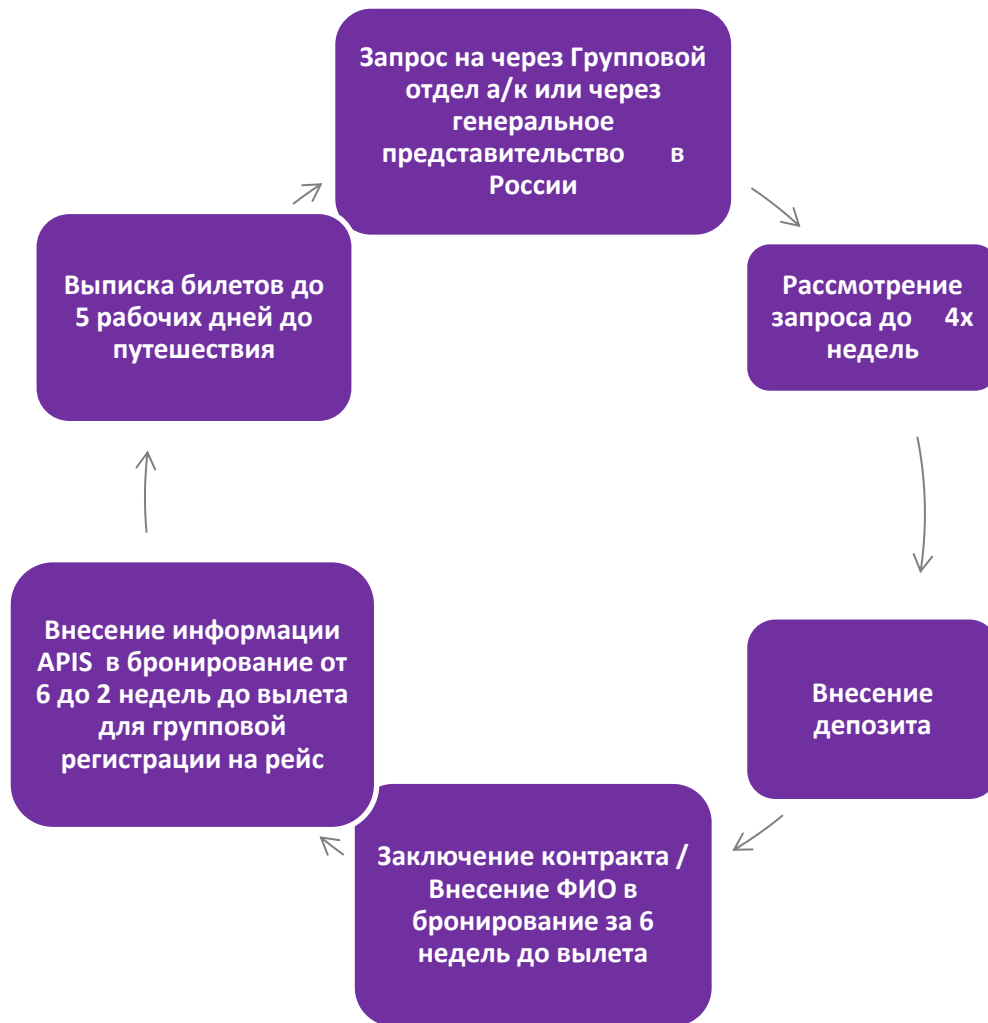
Запрос на через Групповой отдел а/к или через генеральное представительство в России

Рассмотрение запроса до 4х недель

Внесение депозита

Заключение контракта / Внесение ФИО в бронирование за 6 недель до вылета

Внесение информации APIS в бронирование от 6 до 2 недель до вылета для групповой регистрации на рейс

Выписка билетов до 5 рабочих дней до путешествия